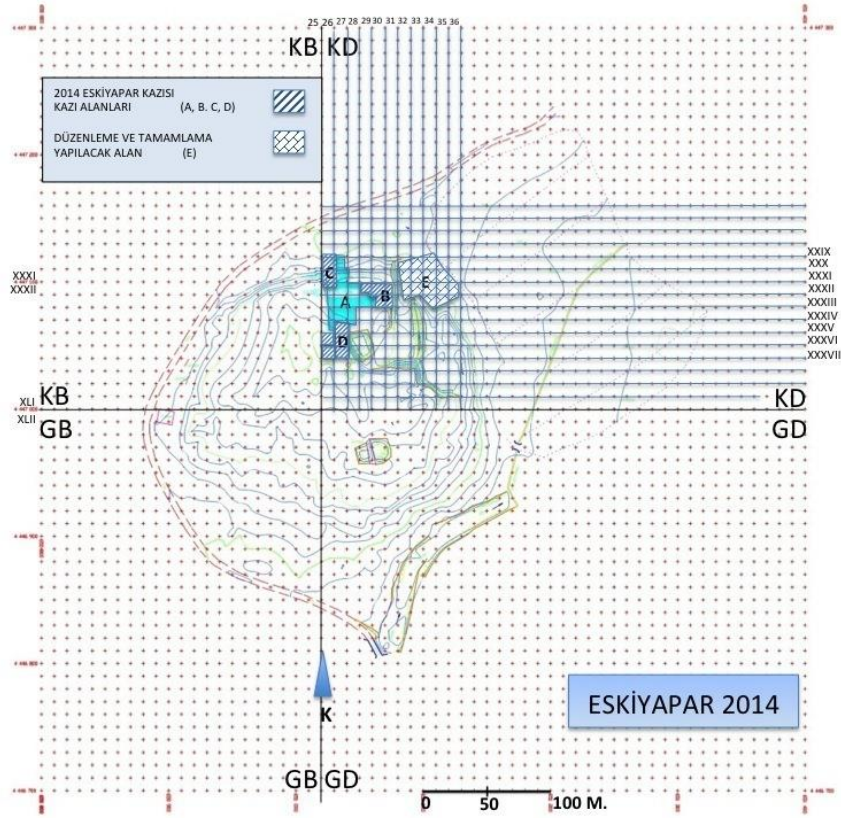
25 26 27 28 29 30 31 32 33 34 35 36

KB KD

2014 ESKİYAPAR KAZISI
KAZI ALANLARI (A, B. C, D)

DÜZENLEME VE TAMAMLAMA
YAPILACAK ALAN (E)

XXXI
XXXII

C
A
B
E
D

XXIX
XXX
XXXI
XXXII
XXXIII
XXXIV
XXXV
XXXVI
XXXVII

KB
XLI
XLII
GB

KD
GD

K

ESKİYAPAR 2014

GB GD

0 50 100 M.